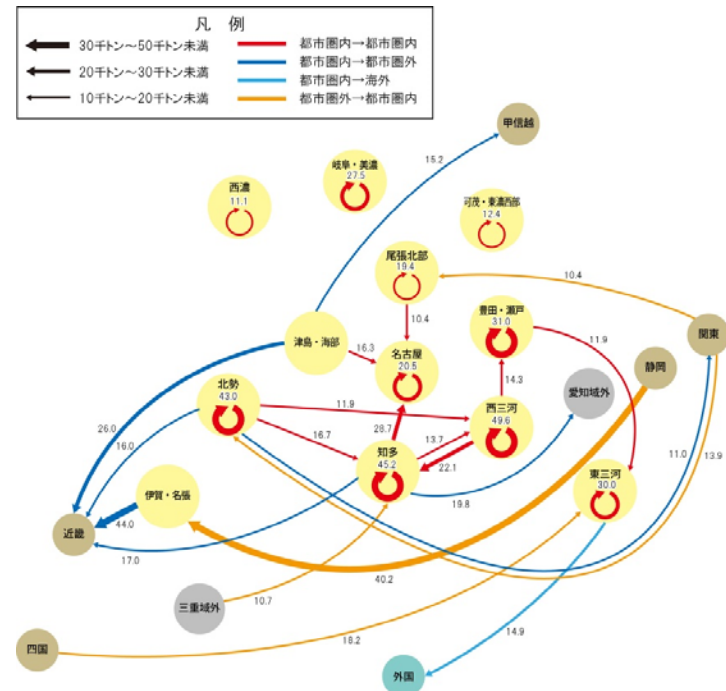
凡　例

30千トン～50千トン未満
20千トン～30千トン未満
10千トン～20千トン未満
都市圏内→都市圏内
都市圏内→都市圏外
都市圏内→海外
都市圏外→都市圏内

甲信越
15.2
岐阜・美濃
27.5
西濃
11.1
可茂・東濃西部
12.4
尾張北部
19.4
10.4
10.4
関東
豊田・瀬戸
31.0
11.9
津島・海部
16.3
名古屋
20.5
14.3
静岡
北勢
43.0
11.9
西三河
49.6
愛知域外
26.0
16.0
16.7
28.7
13.7
知多
45.2
22.1
11.0
13.9
伊賀・名張
東三河
30.0
44.0
19.8
近畿
17.0
40.2
三重域外
10.7
四国
18.2
14.9
外国